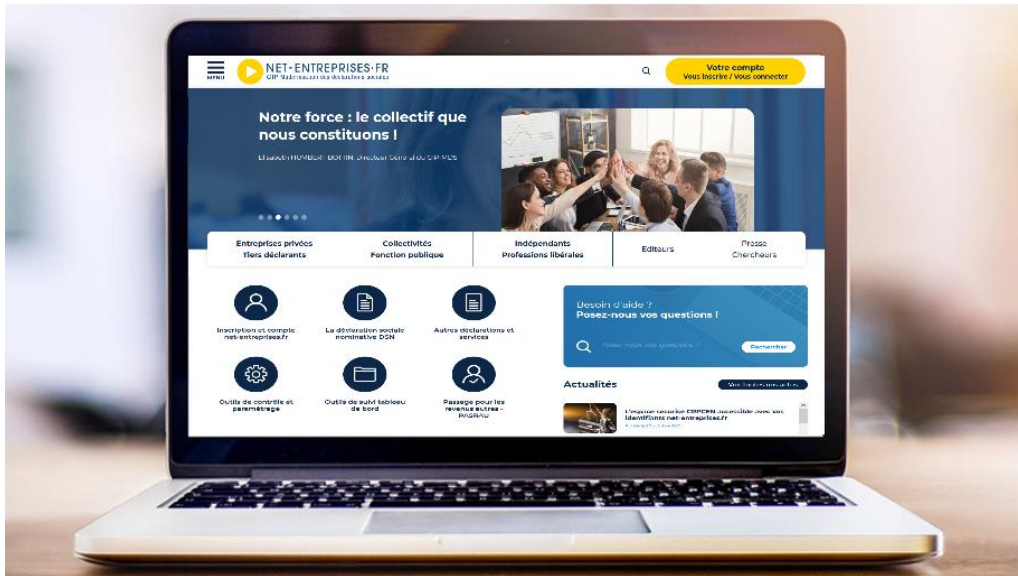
MENU NET-ENTREPRISES.FR
GIP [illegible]

Votre compte
Vous inscrire / Vous connecter

Notre force : le collectif que nous constituons !

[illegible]

Entreprises privées
Tiers déclarants

Collectivités
Fonction publique

Indépendants
Professions libérales

Editeurs

Presse
Chercheurs

Inscription et compte net-entreprises.fr

La déclaration sociale nominative DSN

Autres déclarations et services

Outils de contrôle et paramétrage

Outils de suivi tableau de bord

Passage pour les revenus autres - PASRAU

Besoin d'aide ?
Posez-nous vos questions !

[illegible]

Rechercher

Actualités

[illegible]

L'espace sécurisé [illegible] accessible avec vos identifiants net-entreprises.fr
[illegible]